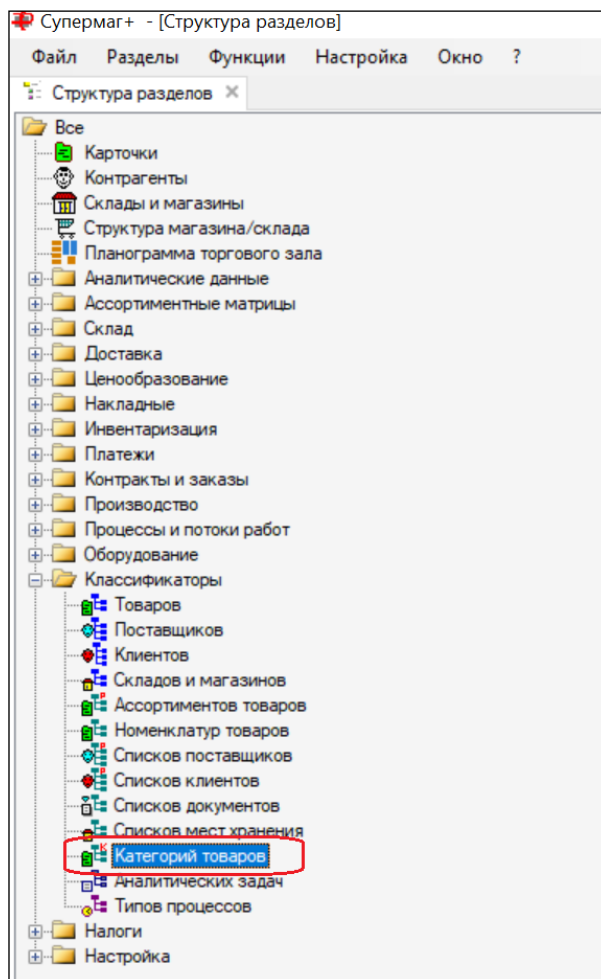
Супермаг+ - [Структура разделов]

Файл Разделы Функции Настройка Окно ?

Структура разделов

Все
Карточки
Контрагенты
Склады и магазины
Структура магазина/склада
Планограмма торгового зала
Аналитические данные
Ассортиментные матрицы
Склад
Доставка
Ценообразование
Накладные
Инвентаризация
Платежи
Контракты и заказы
Производство
Процессы и потоки работ
Оборудование
Классификаторы
Товаров
Поставщиков
Клиентов
Складов и магазинов
Ассортиментов товаров
Номенклатур товаров
Списков поставщиков
Списков клиентов
Списков документов
Списков мест хранения
Категорий товаров
Аналитических задач
Типов процессов
Налоги
Настройка